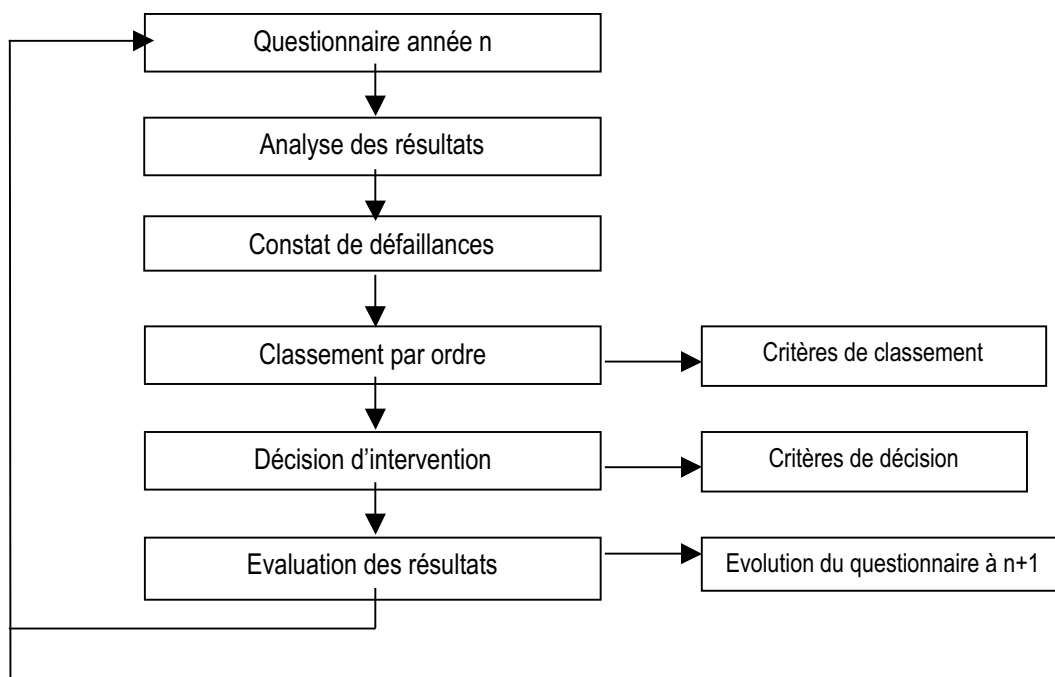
Questionnaire année n

Analyse des résultats

Constat de défaillances

Classement par ordre

Critères de classement

Décision d'intervention

Critères de décision

Evaluation des résultats

Evolution du questionnaire à n+1